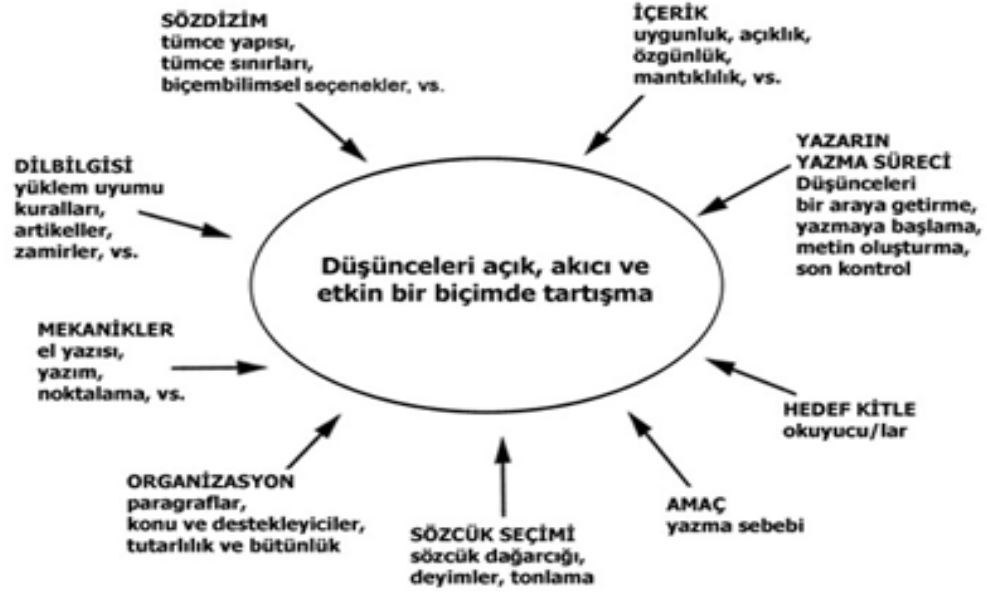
SÖZDİZİM
tümce yapısı,
tümce sınırları,
biçembilimsel seçenekler, vs.

İÇERİK
uygunluk, açıklık,
özgünlük,
mantıklılık, vs.

DİLBİLGİSİ
yüklem uyumu
kuralları,
artikeller,
zamirler, vs.

YAZARIN
YAZMA SÜRECİ
Düşünceleri
bir araya getirme,
yazmaya başlama,
metin oluşturma,
son kontrol

Düşünceleri açık, akıcı ve etkin bir biçimde tartışma

MEKANİKLER
el yazısı,
yazım,
noktalama, vs.

HEDEF KİTLE
okuyucu/lar

ORGANİZASYON
paragraflar,
konu ve destekleyiciler,
tutarlılık ve bütünlük

AMAÇ
yazma sebebi

SÖZCÜK SEÇİMİ
sözcük dağarcığı,
deyimler, tonlama